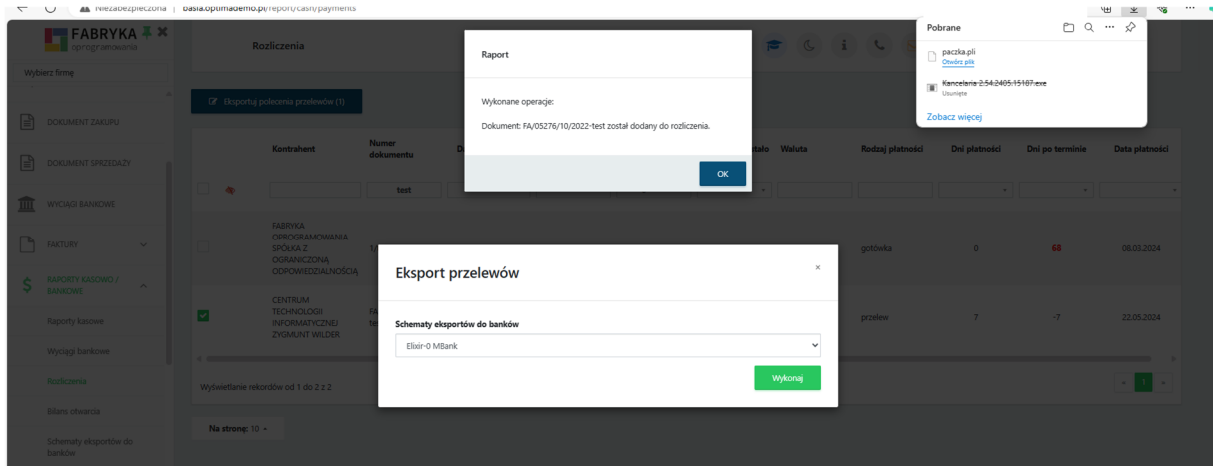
Niezabezpieczona | basia.optimademo.pl/report/cash/payments

FABRYKA oprogramowania

Wybierz firmę

DOKUMENT ZAKUPU

DOKUMENT SPRZEDAŻY

WYCIĄGI BANKOWE

FAKTURY

RAPORTY KASOWO / BANKOWE

Raporty kasowe

Wyciągi bankowe

Rozliczenia

Bilans otwarcia

Schematy eksportów do banków

Rozliczenia

Eksportuj polecenia przelewów (1)

| | Kontrahent | Numer dokumentu | D | | | ało | Waluta | Rodzaj płatności | Dni płatności | Dni po terminie | Data płatności |
|---|---|---|---|---|---|---|---|---|---|---|---|
| | | test | | | | | | | | | |
| | FABRYKA OPROGRAMOWANIA SPÓŁKA Z OGRANICZONĄ ODPOWIEDZIALNOŚCIĄ | 1/ | | | | | | gotówka | 0 | 68 | 08.03.2024 |
| ✓ | CENTRUM TECHNOLOGII INFORMATYCZNEJ ZYGMUNT WILDER | FA te | | | | | | przelew | 7 | -7 | 22.05.2024 |

Wyświetlanie rekordów od 1 do 2 z 2

Na stronę: 10

1

Raport

Wykonane operacje:

Dokument: FA/05276/10/2022-test został dodany do rozliczenia.

OK

Eksport przelewów

×

Schematy eksportów do banków

Elixir-0 MBank

Wykonaj

Pobrane

paczka.pli
Otwórz plik

Kancelaria 2.54.2405.15187.exe
Usunięte

Zobacz więcej